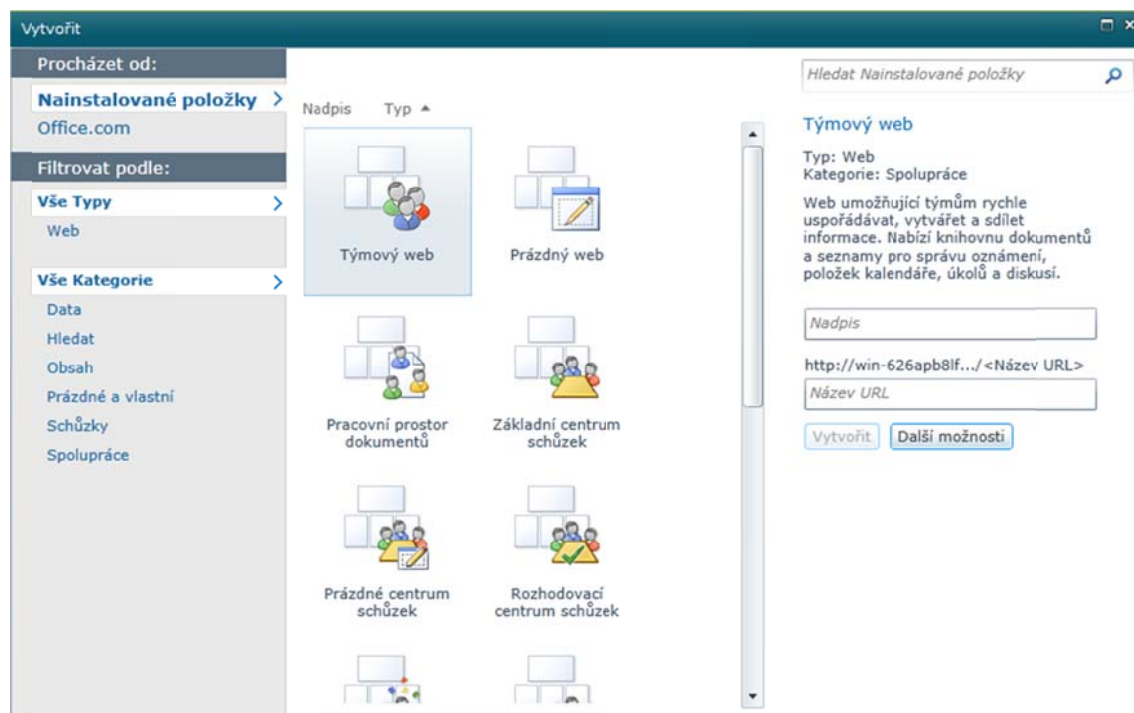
Vytvořit

Procházet od:

Nainstalované položky >

Office.com

Filtrovat podle:

Vše Typy >

Web

Vše Kategorie >

Data

Hledat

Obsah

Prázdné a vlastní

Schůzky

Spolupráce

Nadpis Typ ▲

Týmový web

Prázdný web

Pracovní prostor dokumentů

Základní centrum schůzek

Prázdné centrum schůzek

Rozhodovací centrum schůzek

Hledat Nainstalované položky

Týmový web

Typ: Web
Kategorie: Spolupráce

Web umožňující týmům rychle uspořádávat, vytvářet a sdílet informace. Nabízí knihovnu dokumentů a seznamy pro správu oznámení, položek kalendáře, úkolů a diskusí.

Nadpis

http://win-626apb8lf.../<Název URL>

Název URL

Vytvořit

Další možnosti